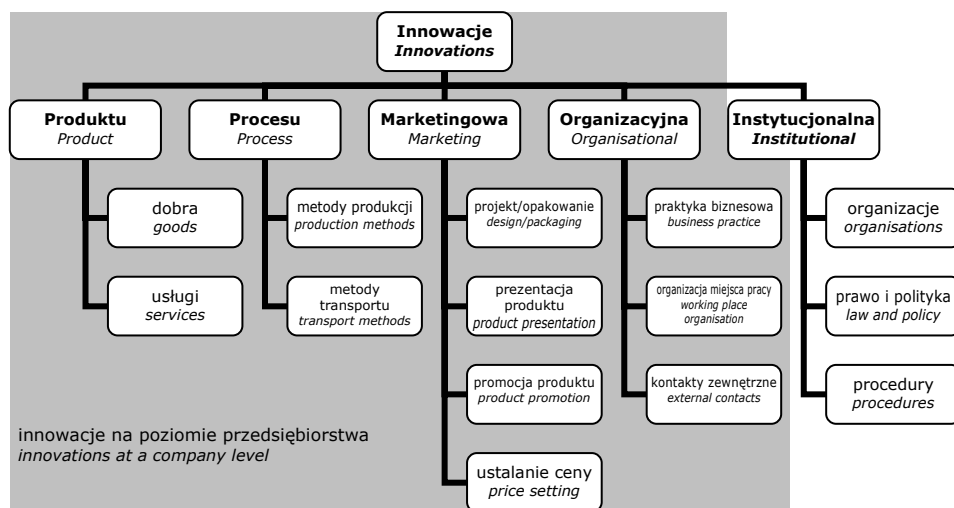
Innowacje
Innovations

Produktu
Product

dobra
goods

usługi
services

Procesu
Process

metody produkcji
production methods

metody transportu
transport methods

Marketingowa
Marketing

projekt/opakowanie
design/packaging

prezentacja produktu
product presentation

promocja produktu
product promotion

ustalanie ceny
price setting

Organizacyjna
Organisational

praktyka biznesowa
business practice

organizacja miejsca pracy
working place organisation

kontakty zewnętrzne
external contacts

Instytucjonalna
Institutional

organizacje
organisations

prawo i polityka
law and policy

procedury
procedures

innowacje na poziomie przedsiębiorstwa
innovations at a company level